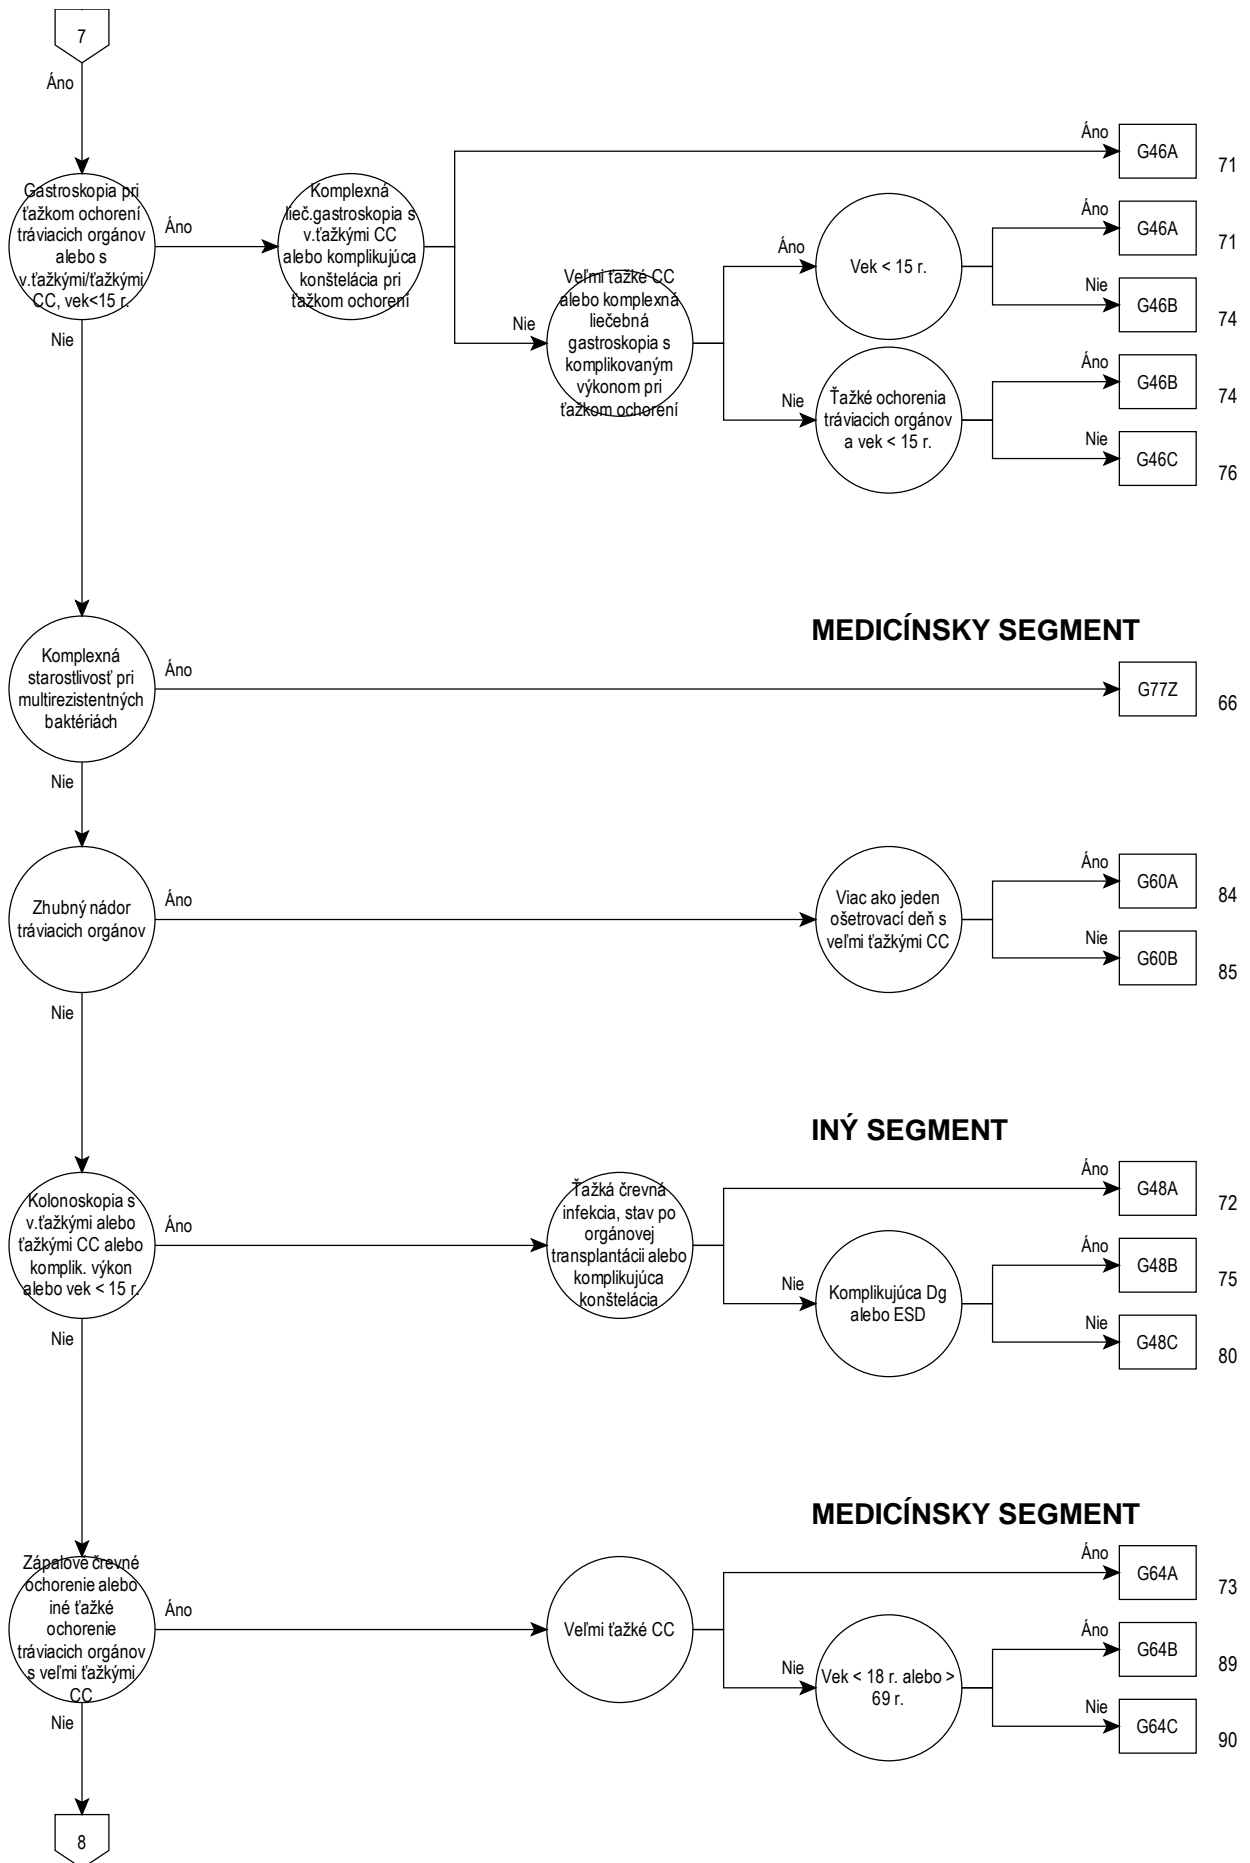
7

Áno

Gastroskopia pri ťažkom ochorení tráviacich orgánov alebo s v.ťažkými/ťažkými CC, vek<15 r.

Áno

Komplexná lieč.gastroskopia s v.ťažkými CC alebo komplikujúca konštelácia pri ťažkom ochorení

Áno

G46A

71

Nie

Veľmi ťažké CC alebo komplexná liečebná gastroskopia s komplikovaným výkonom pri ťažkom ochorení

Áno

Vek < 15 r.

Áno

G46A

71

Nie

G46B

74

Nie

Ťažké ochorenia tráviacich orgánov a vek < 15 r.

Áno

G46B

74

Nie

G46C

76

Nie

MEDICÍNSKY SEGMENT

Komplexná starostlivosť pri multirezistentných baktériách

Áno

G77Z

66

Nie

Zhubný nádor tráviacich orgánov

Áno

Viac ako jeden ošetrovací deň s veľmi ťažkými CC

Áno

G60A

84

Nie

G60B

85

Nie

INÝ SEGMENT

Kolonoskopia s v.ťažkými alebo ťažkými CC alebo komplik. výkon alebo vek < 15 r.

Áno

Ťažká črevná infekcia, stav po orgánovej transplantácii alebo komplikujúca konštelácia

Áno

G48A

72

Nie

Komplikujúca Dg alebo ESD

Áno

G48B

75

Nie

G48C

80

Nie

MEDICÍNSKY SEGMENT

Zápalové črevné ochorenie alebo iné ťažké ochorenie tráviacich orgánov s veľmi ťažkými CC

Áno

Veľmi ťažké CC

Áno

G64A

73

Nie

Vek < 18 r. alebo > 69 r.

Áno

G64B

89

Nie

G64C

90

Nie

8